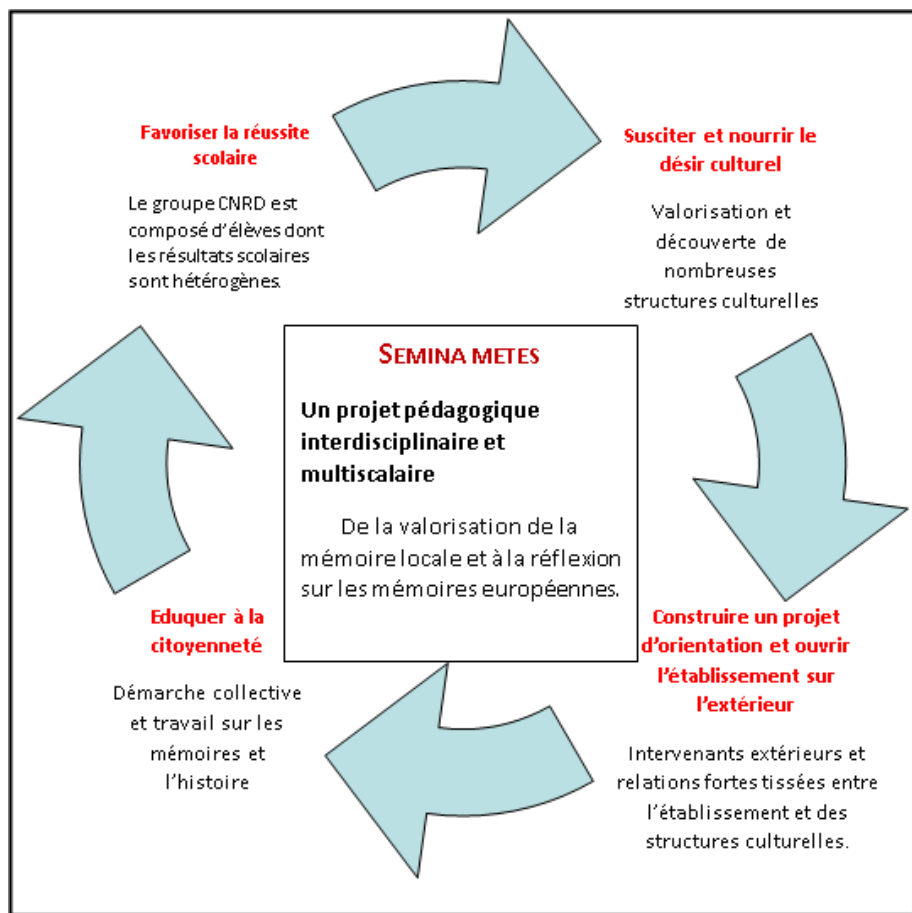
Favoriser la réussite scolaire

Le groupe CNRD est composé d'élèves dont les résultats scolaires sont hétérogènes.

Susciter et nourrir le désir culturel

Valorisation et découverte de nombreuses structures culturelles

SEMINA METES

Un projet pédagogique interdisciplinaire et multiscalaire

De la valorisation de la mémoire locale et à la réflexion sur les mémoires européennes.

Eduquer à la citoyenneté

Démarche collective et travail sur les mémoires et l'histoire

Construire un projet d'orientation et ouvrir l'établissement sur l'extérieur

Intervenants extérieurs et relations fortes tissées entre l'établissement et des structures culturelles.